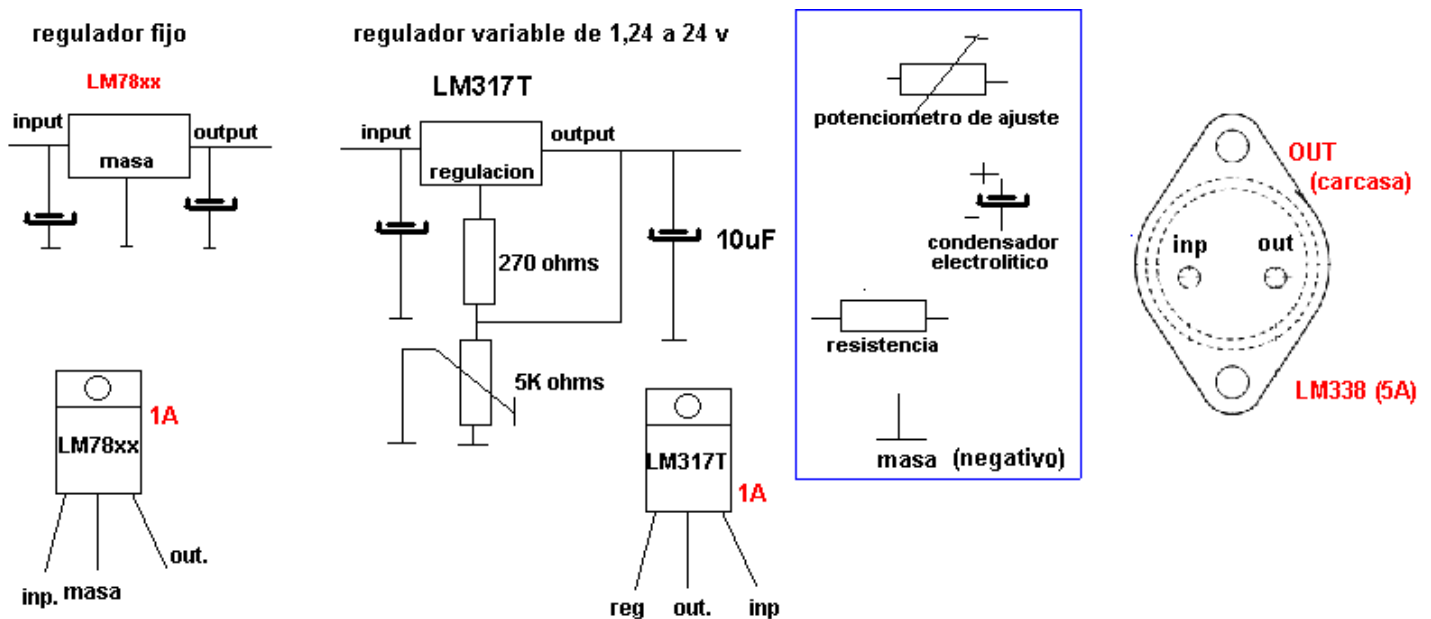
regulador fijo

LM78xx

input

masa

output

LM78xx

1A

inp.

masa

out.

regulador variable de 1,24 a 24 v

LM317T

input

regulacion

output

270 ohms

10uF

5K ohms

LM317T

1A

reg

out.

inp

potenciometro de ajuste

+

-

condensador electrolitico

resistencia

masa (negativo)

OUT (carcasa)

inp

out

LM338 (5A)